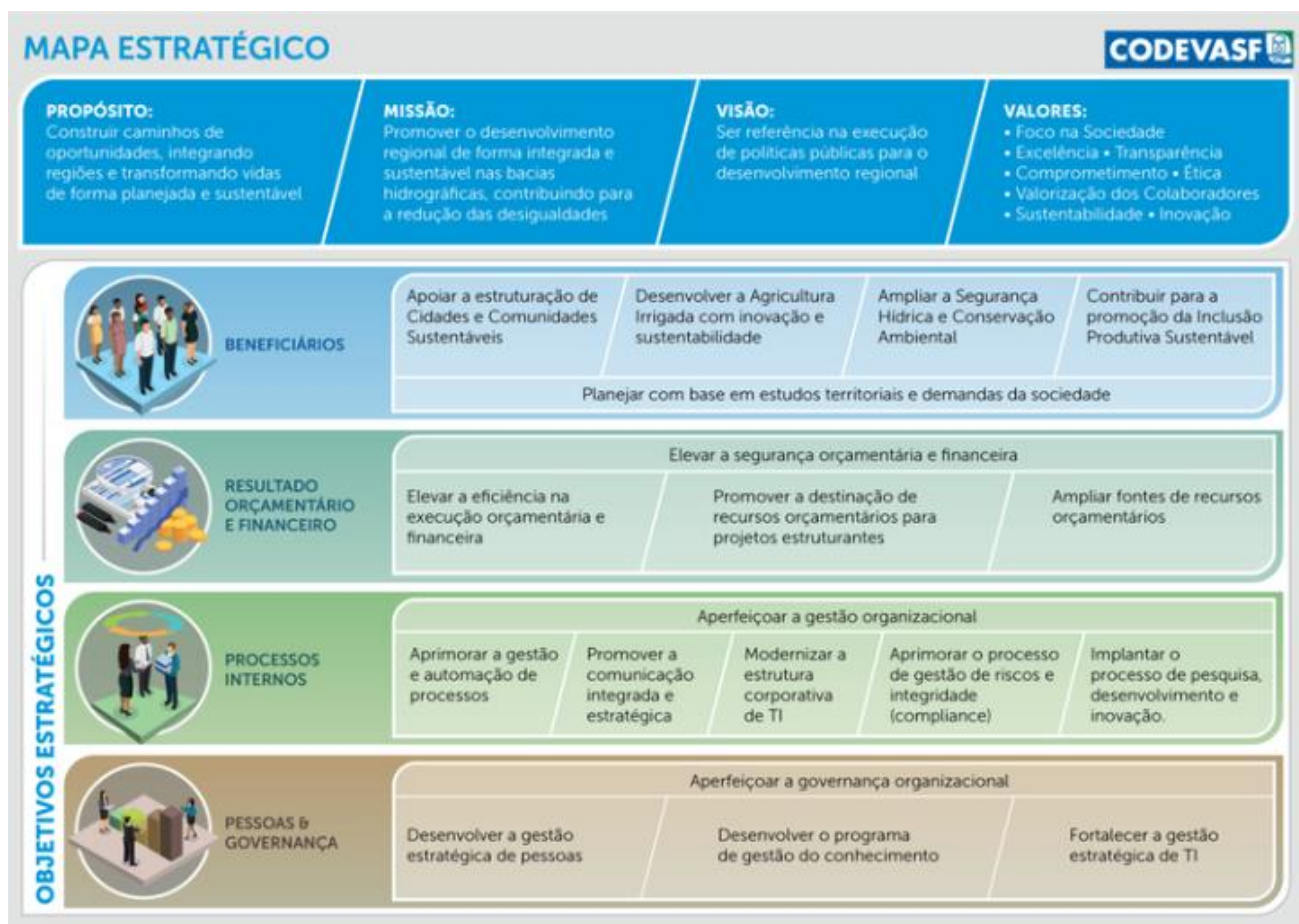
MAPA ESTRATÉGICO

CODEVASF

PROPÓSITO:
Construir caminhos de oportunidades, integrando regiões e transformando vidas de forma planejada e sustentável

MISSÃO:
Promover o desenvolvimento regional de forma integrada e sustentável nas bacias hidrográficas, contribuindo para a redução das desigualdades

VISÃO:
Ser referência na execução de políticas públicas para o desenvolvimento regional

VALORES:
• Foco na Sociedade
• Excelência • Transparência
• Comprometimento • Ética
• Valorização dos Colaboradores
• Sustentabilidade • Inovação

OBJETIVOS ESTRATÉGICOS

BENEFICIÁRIOS

Apoiar a estruturação de Cidades e Comunidades Sustentáveis

Desenvolver a Agricultura Irrigada com inovação e sustentabilidade

Ampliar a Segurança Hídrica e Conservação Ambiental

Contribuir para a promoção da Inclusão Produtiva Sustentável

Planejar com base em estudos territoriais e demandas da sociedade

RESULTADO ORÇAMENTÁRIO E FINANCEIRO

Elevar a segurança orçamentária e financeira

Elevar a eficiência na execução orçamentária e financeira

Promover a destinação de recursos orçamentários para projetos estruturantes

Ampliar fontes de recursos orçamentários

PROCESSOS INTERNOS

Aperfeiçoar a gestão organizacional

Aprimorar a gestão e automação de processos

Promover a comunicação integrada e estratégica

Modernizar a estrutura corporativa de TI

Aprimorar o processo de gestão de riscos e integridade (compliance)

Implantar o processo de pesquisa, desenvolvimento e inovação.

PESSOAS & GOVERNANÇA

Aperfeiçoar a governança organizacional

Desenvolver a gestão estratégica de pessoas

Desenvolver o programa de gestão do conhecimento

Fortalecer a gestão estratégica de TI